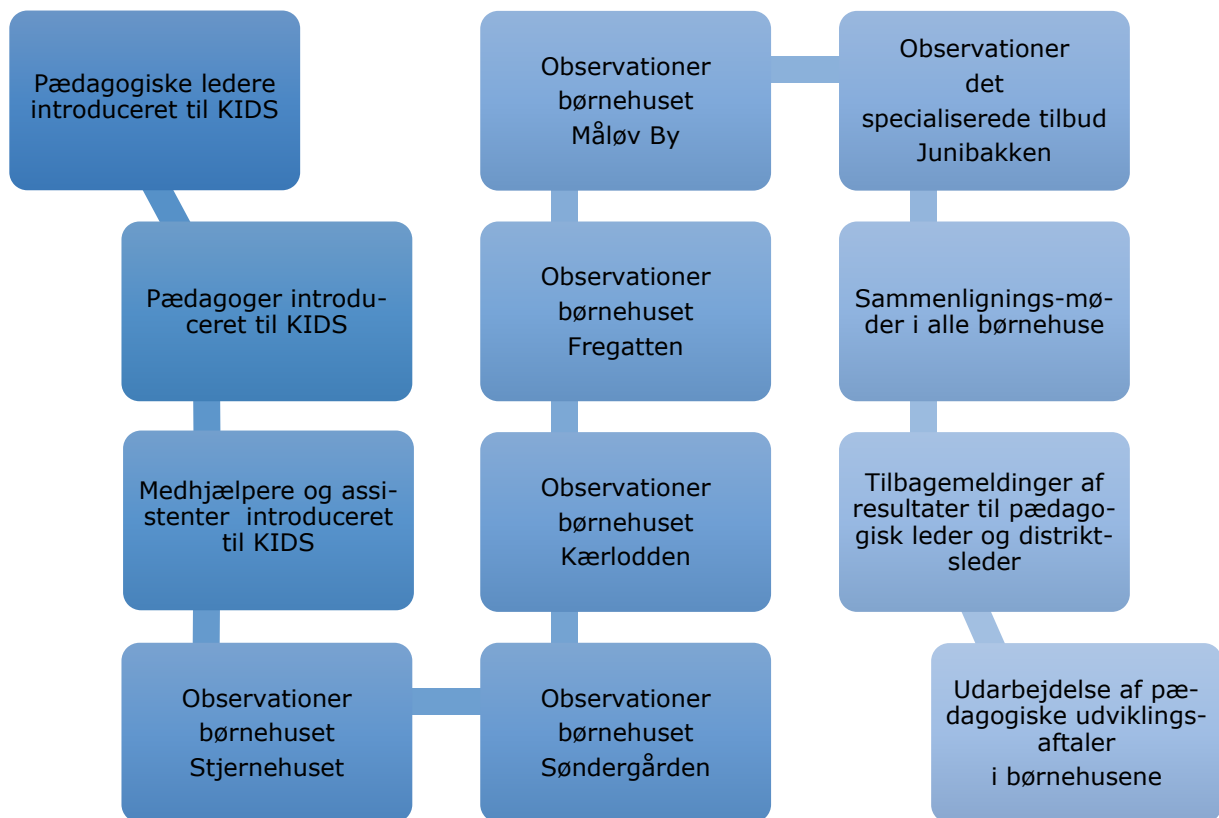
Pædagogiske ledere introduceret til KIDS

Pædagoger introduceret til KIDS

Medhjælpere og assistenter introduceret til KIDS

Observationer børnehuset Stjernehuset

Observationer børnehuset Søndergården

Observationer børnehuset Kærlodden

Observationer børnehuset Fregatten

Observationer børnehuset Måløv By

Observationer det specialiserede tilbud Junibakken

Sammenlignings-møder i alle børnehuse

Tilbagemeldinger af resultater til pædagogisk leder og distriktsleder

Udarbejdelse af pædagogiske udviklings-aftaler i børnehusene